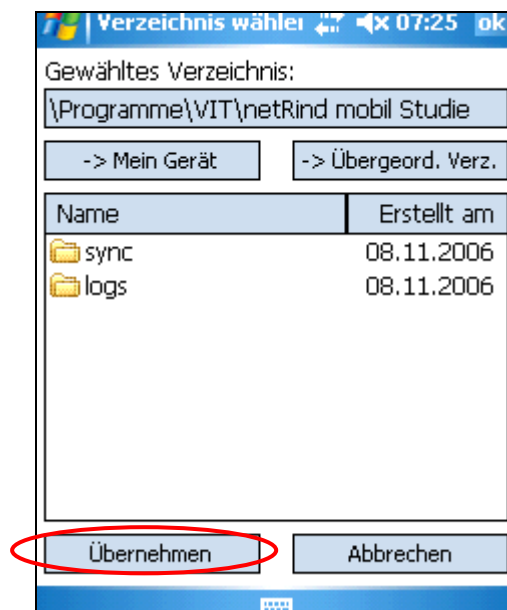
Verzeichnis wähleı 07:25 ok

Gewähltes Verzeichnis:

\Programme\VIT\netRind mobil Studie

-> Mein Gerät

-> Übergeord. Verz.

| Name | Erstellt am |
|---|---|
| sync | 08.11.2006 |
| logs | 08.11.2006 |

Übernehmen

Abbrechen